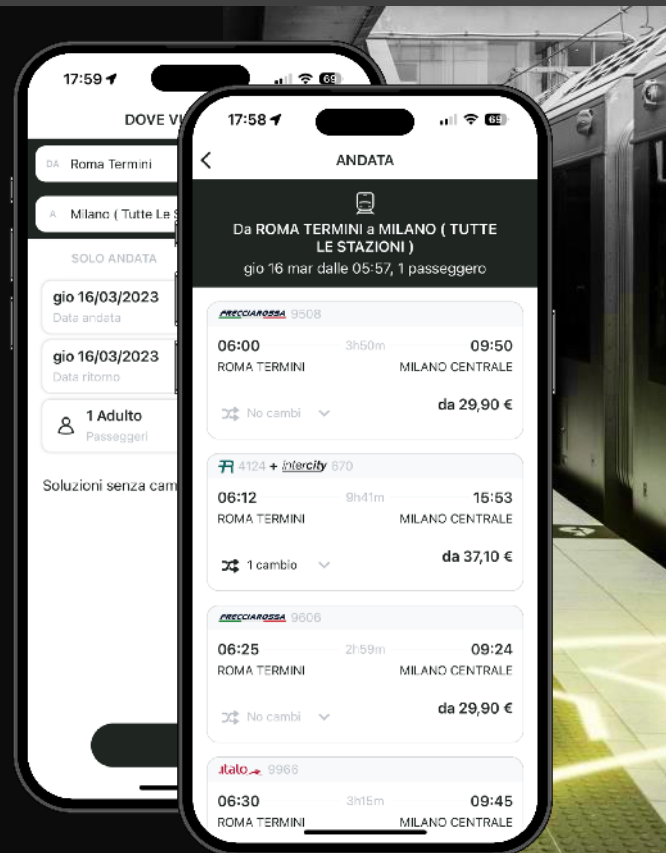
17:59
DOVE V
DA Roma Termini
A Milano ( Tutte Le S
SOLO ANDATA
gio 16/03/2023
Data andata
gio 16/03/2023
Data ritorno
1 Adulto
Passeggeri
Soluzioni senza cam

17:58
ANDATA
Da ROMA TERMINI a MILANO ( TUTTE LE STAZIONI )
gio 16 mar dalle 05:57, 1 passeggero

FRECCIAROSSA 9508
06:00 3h50m 09:50
ROMA TERMINI MILANO CENTRALE
No cambi da 29,90 €

4124 + intercity 670
06:12 9h41m 15:53
ROMA TERMINI MILANO CENTRALE
1 cambio da 37,10 €

FRECCIAROSSA 9606
06:25 2h59m 09:24
ROMA TERMINI MILANO CENTRALE
No cambi da 29,90 €

italo 9966
06:30 3h15m 09:45
ROMA TERMINI MILANO CENTRALE